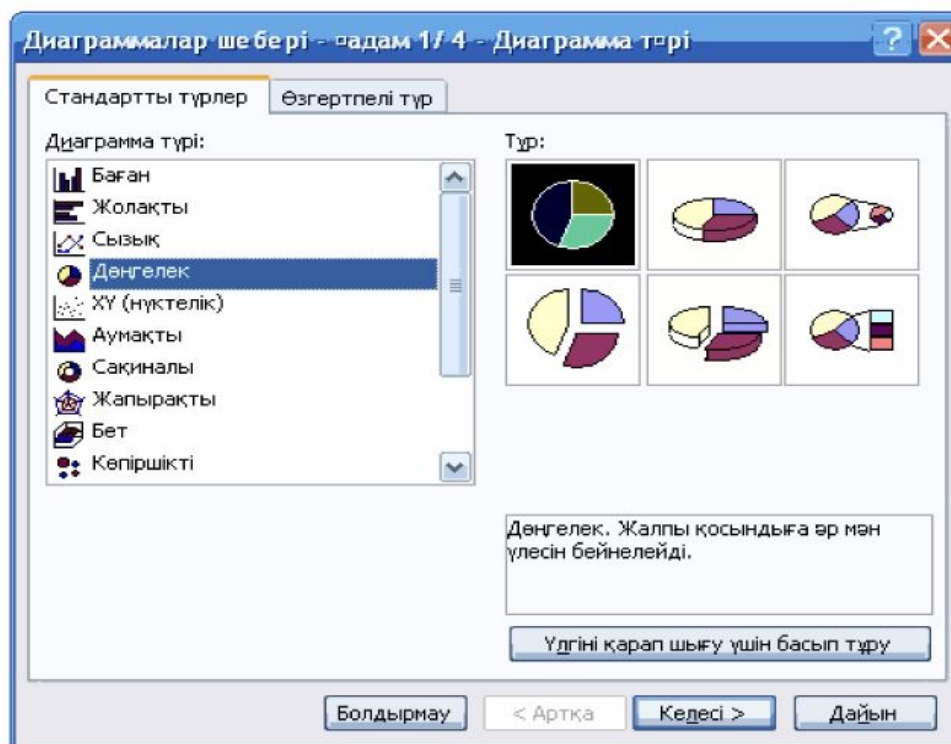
Диаграммалар шебері - қадам 1/ 4 - Диаграмма түрі

Стандартты түрлер
Өзгертпелі түр

Диаграмма түрі:
Баған
Жолақты
Сызық
Дөңгелек
XY (нүктелік)
Аумақты
Сақиналы
Жапырақты
Бет
Көпіршікті

Түр:

Дөңгелек. Жалпы қосындыға әр мән үлесін бейнелейді.

Үлгіні қарап шығу үшін басып тұру

Болдырмау
< Артқа
Келесі >
Дайын